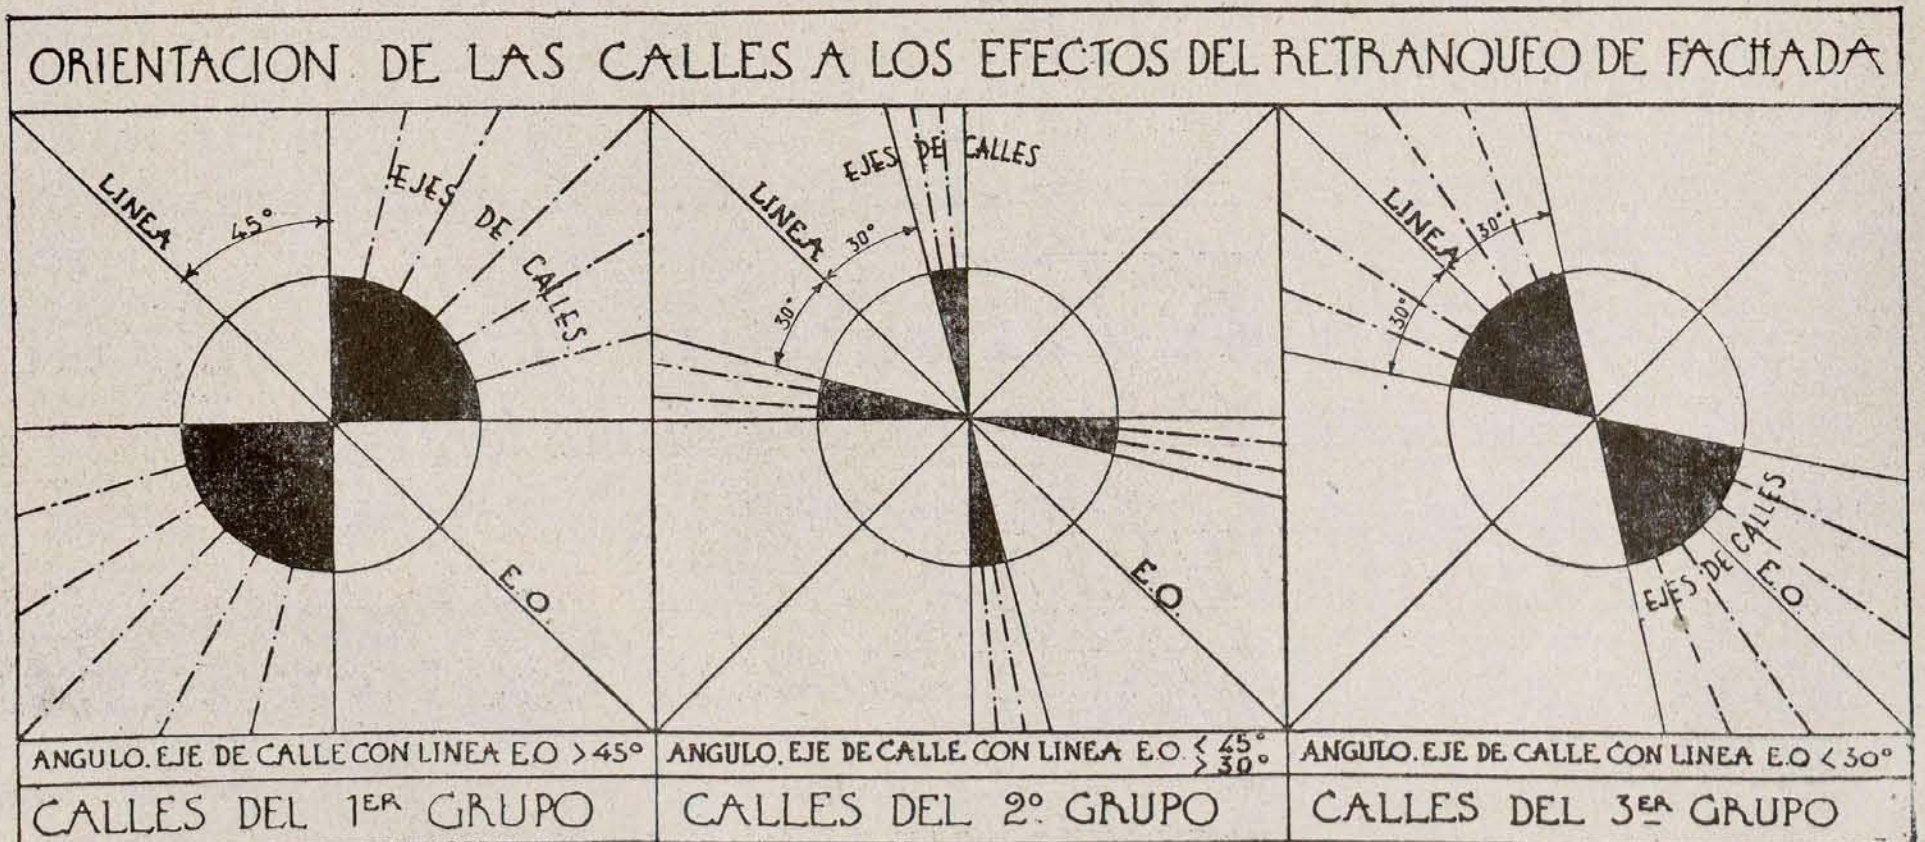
ORIENTACION DE LAS CALLES A LOS EFECTOS DEL RETRANQUEO DE FACHADA

LINEA
45°
EJES DE CALLES
E.O.

LINEA
30°
30°
EJES DE CALLES
E.O.

LINEA
30°
30°
EJES DE CALLES
E.O.

| ANGULO. EJE DE CALLE CON LINEA E.O > 45° | ANGULO. EJE DE CALLE CON LINEA E.O $<45°$ $>30°$ | ANGULO. EJE DE CALLE CON LINEA E.O < 30° |
|---|---|---|
| CALLES DEL 1ER GRUPO | CALLES DEL 2° GRUPO | CALLES DEL 3ER GRUPO |